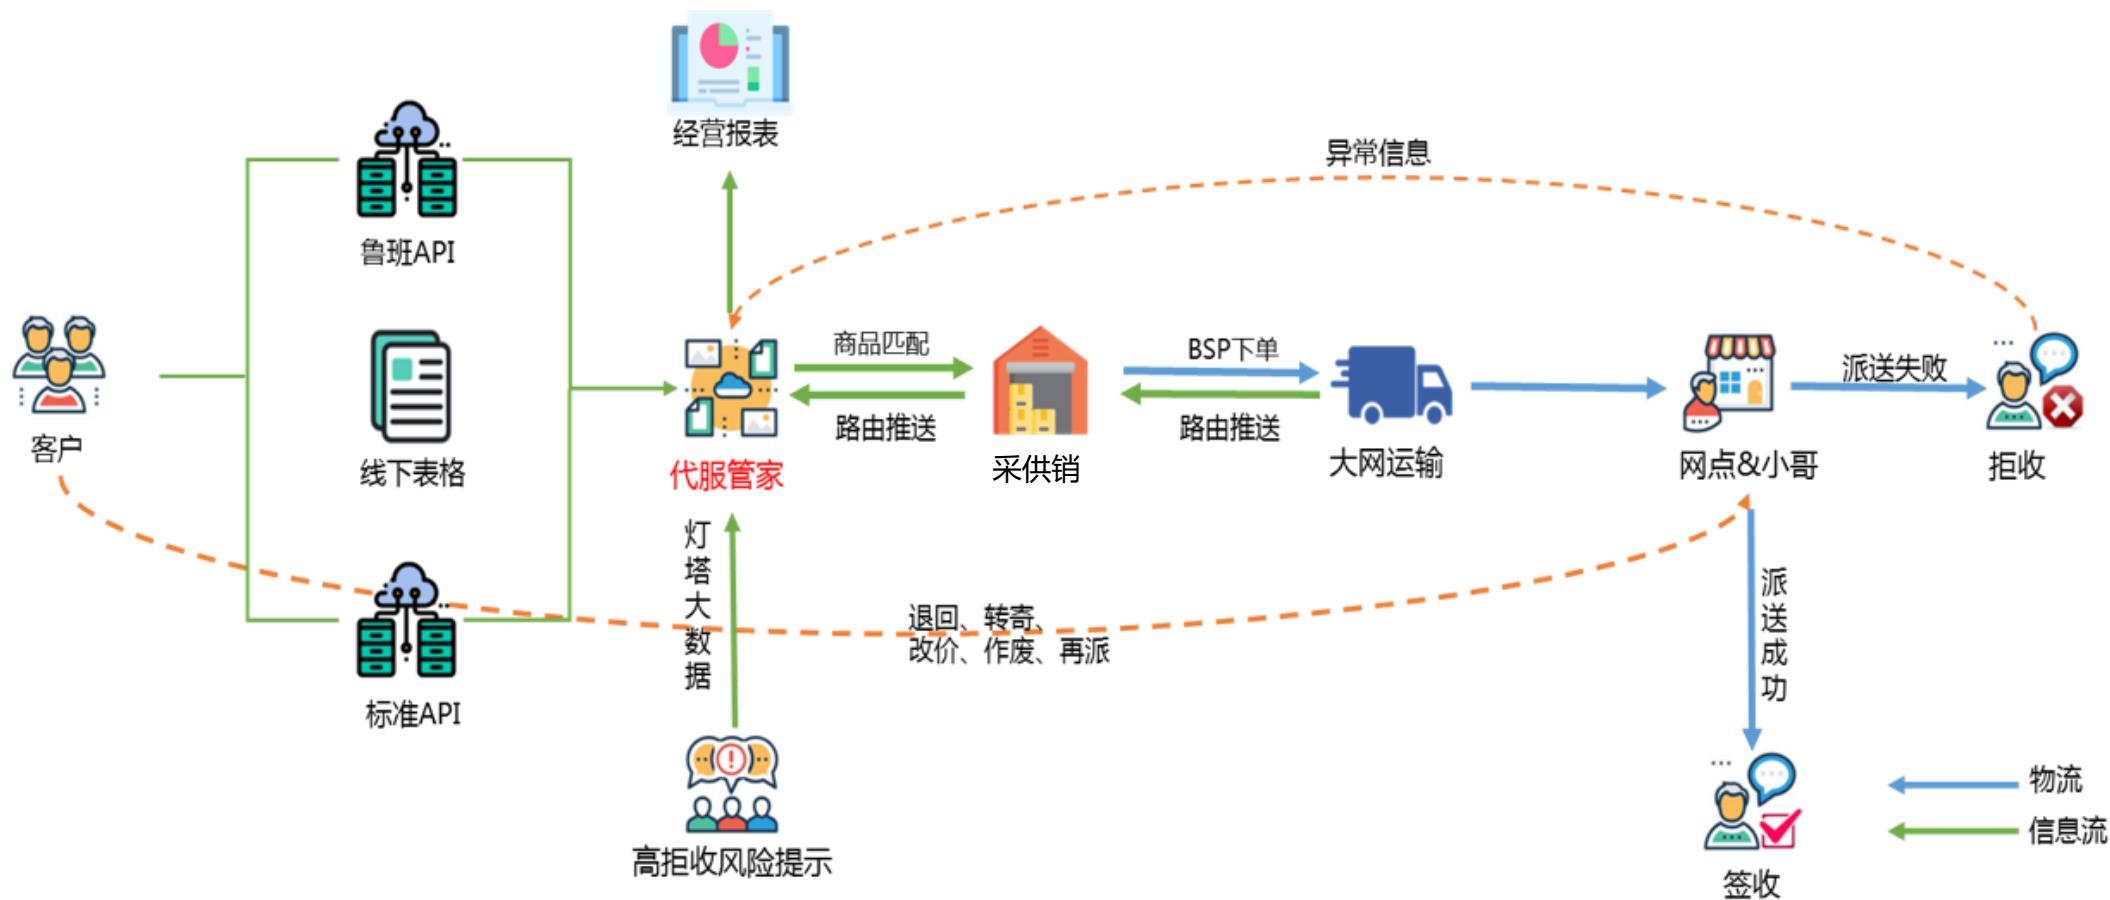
经营报表

异常信息

鲁班API

客户

线下表格

代服管家

商品匹配

路由推送

采供销

BSP下单

路由推送

大网运输

网点&小哥

派送失败

拒收

标准API

灯塔大数据

退回、转寄、改价、作废、再派

派送成功

高拒收风险提示

签收

物流

信息流